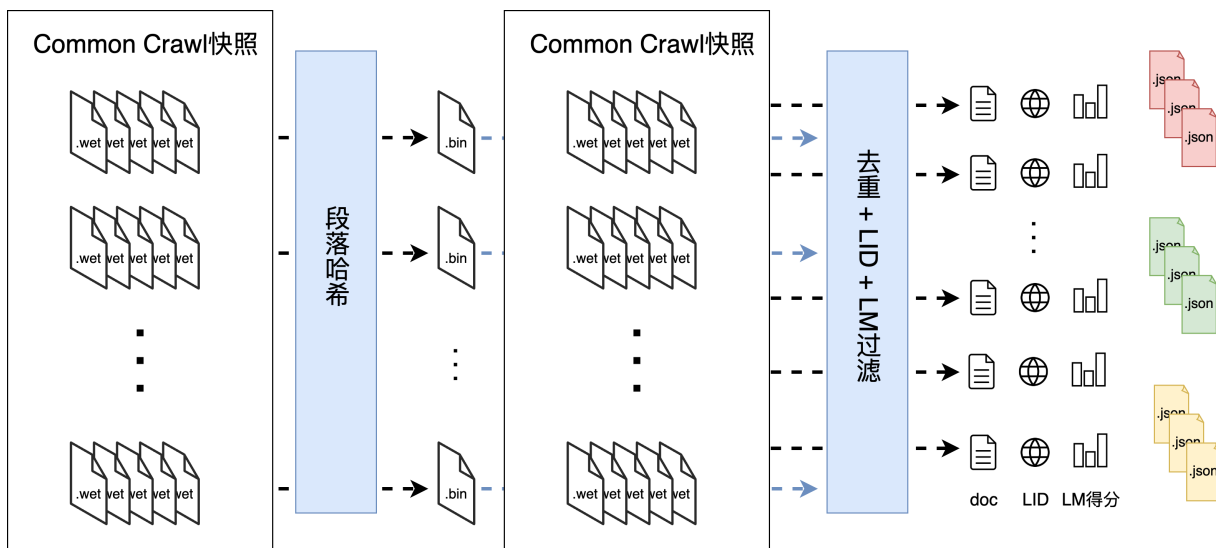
Common Crawl快照

.wet .wet .wet .wet .wet

.wet .wet .wet .wet .wet

.wet .wet .wet .wet .wet

段落哈希

.bin

.bin

.bin

Common Crawl快照

.wet .wet .wet .wet .wet

.wet .wet .wet .wet .wet

.wet .wet .wet .wet .wet

去重 + LID + LM过滤

doc LID LM得分

.json .json .json

.json .json .json

.json .json .json